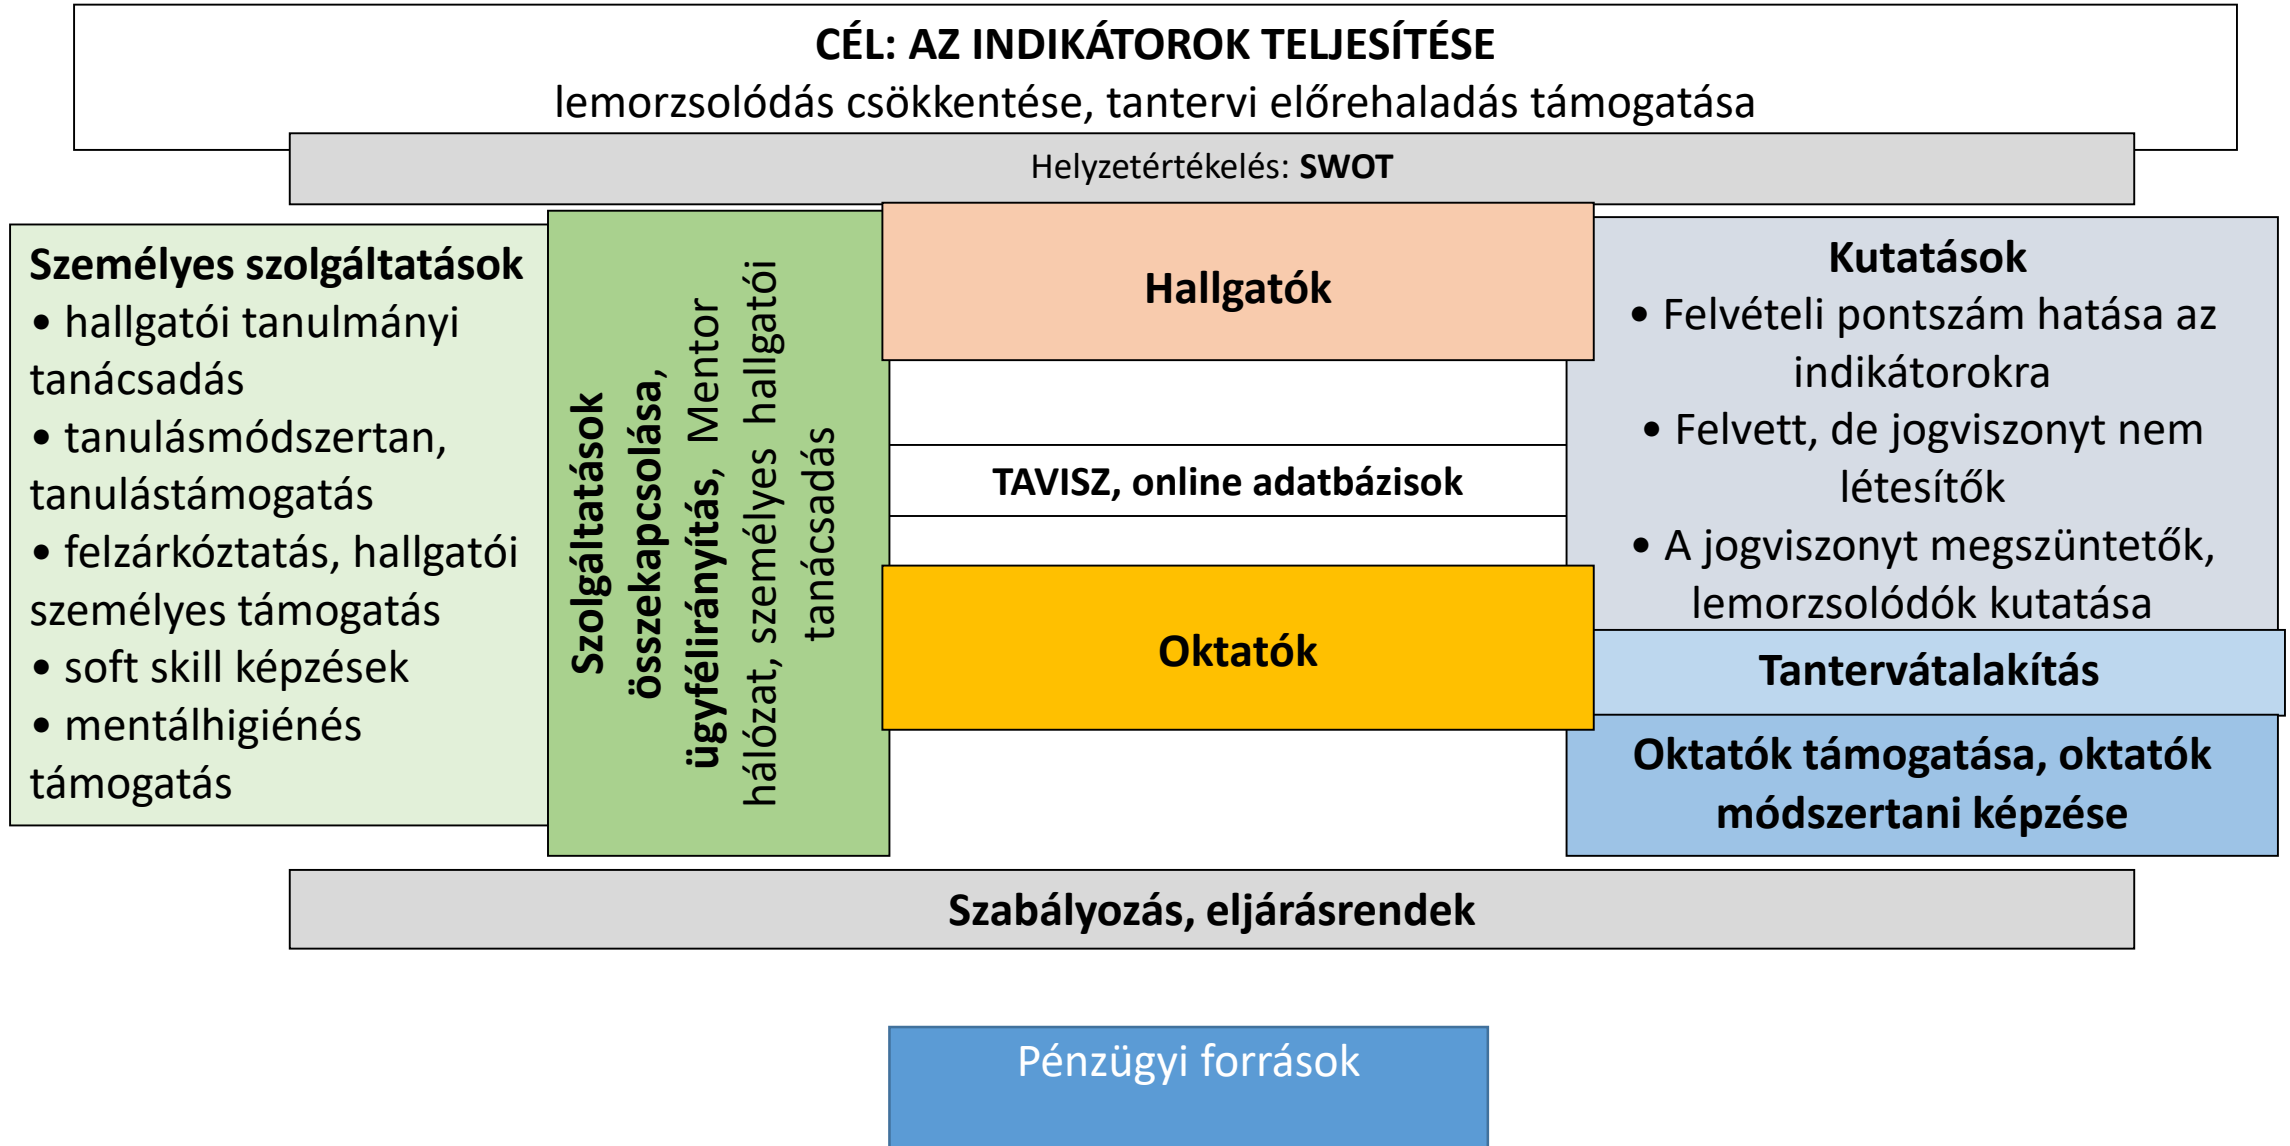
CÉL: AZ INDIKÁTOROK TELJESÍTÉSE
lemorzsolódás csökkentése, tantervi előrehaladás támogatása

Helyzetértékelés: SWOT

Személyes szolgáltatások
• hallgatói tanulmányi tanácsadás
• tanulásmódszertan, tanulástámogatás
• felzárkóztatás, hallgatói személyes támogatás
• soft skill képzések
• mentálhigiénés támogatás

Szolgáltatások összekapcsolása, ügyfélirányítás, Mentor hálózat, személyes hallgatói tanácsadás

Hallgatók

TAVISZ, online adatbázisok

Oktatók

Kutatások
• Felvételi pontszám hatása az indikátorokra
• Felvett, de jogviszonyt nem létesítők
• A jogviszonyt megszüntetők, lemorzsolódók kutatása

Tantervátalakítás

Oktatók támogatása, oktatók módszertani képzése

Szabályozás, eljárásrendek

Pénzügyi források